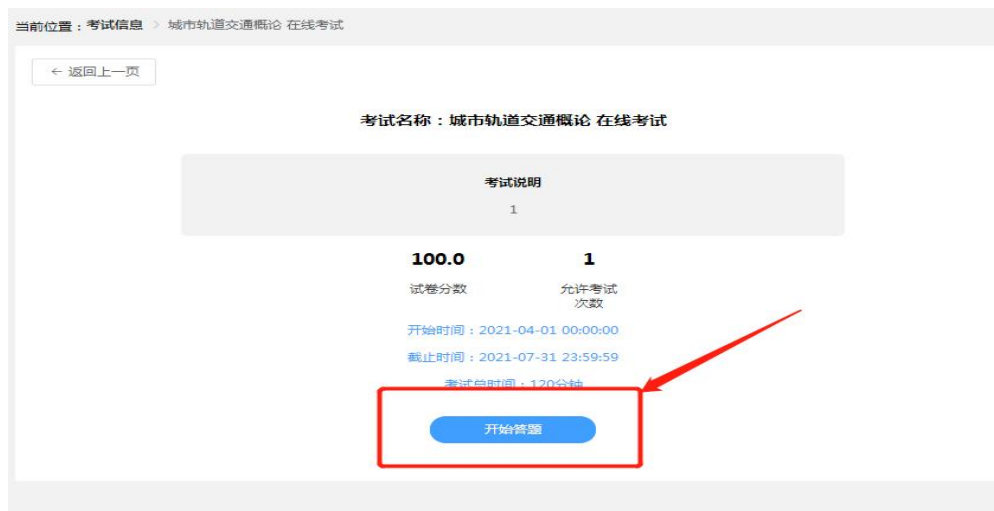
当前位置：考试信息 > 城市轨道交通概论 在线考试

← 返回上一页

考试名称：城市轨道交通概论 在线考试

考试说明

1

100.0
试卷分数

1
允许考试次数

开始时间：2021-04-01 00:00:00

截止时间：2021-07-31 23:59:59

考试总时间：120分钟

开始答题